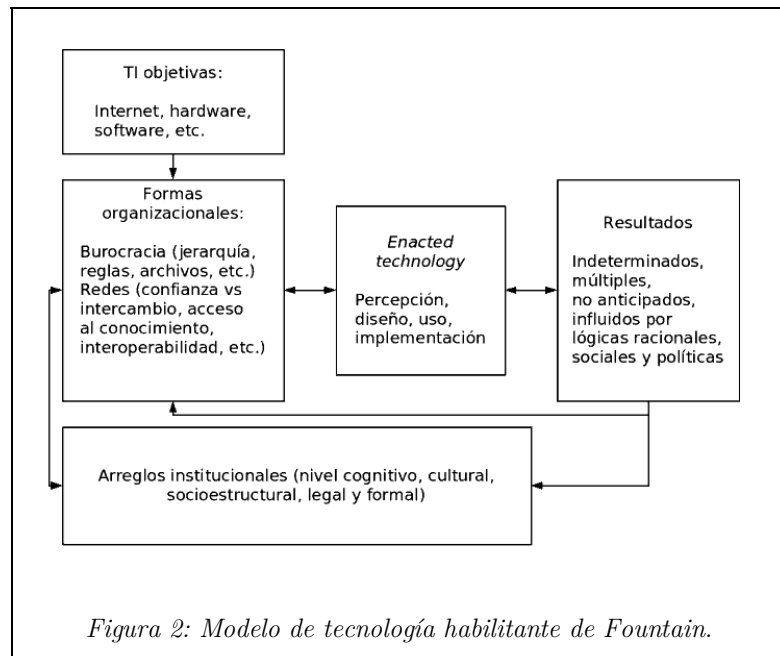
TI objetivas:

Internet, hardware, software, etc.

Formas organizacionales:

Burocracia (jerarquía, reglas, archivos, etc.)
Redes (confianza vs intercambio, acceso al conocimiento, interoperabilidad, etc.)

*Enacted technology*

Percepción, diseño, uso, implementación

Resultados

Indeterminados, múltiples, no anticipados, influidos por lógicas racionales, sociales y políticas

Arreglos institucionales (nivel cognitivo, cultural, socioestructural, legal y formal)

*Figura 2: Modelo de tecnología habilitante de Fountain.*